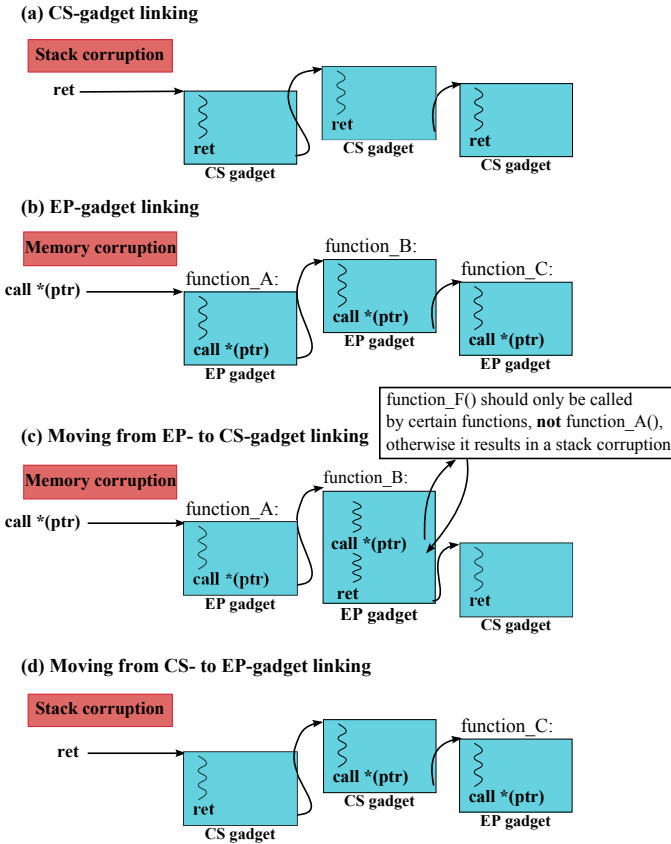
(a) CS-gadget linking

Stack corruption

ret

ret
CS gadget

ret
CS gadget

ret
CS gadget

(b) EP-gadget linking

Memory corruption

call *(ptr)

function_A:
call *(ptr)
EP gadget

function_B:
call *(ptr)
EP gadget

function_C:
call *(ptr)
EP gadget

function_F() should only be called by certain functions, **not** function_A(), otherwise it results in a stack corruption

(c) Moving from EP- to CS-gadget linking

Memory corruption

call *(ptr)

function_A:
call *(ptr)
EP gadget

function_B:
call *(ptr)
ret
EP gadget

ret
CS gadget

(d) Moving from CS- to EP-gadget linking

Stack corruption

ret

ret
CS gadget

call *(ptr)
CS gadget

function_C:
call *(ptr)
EP gadget